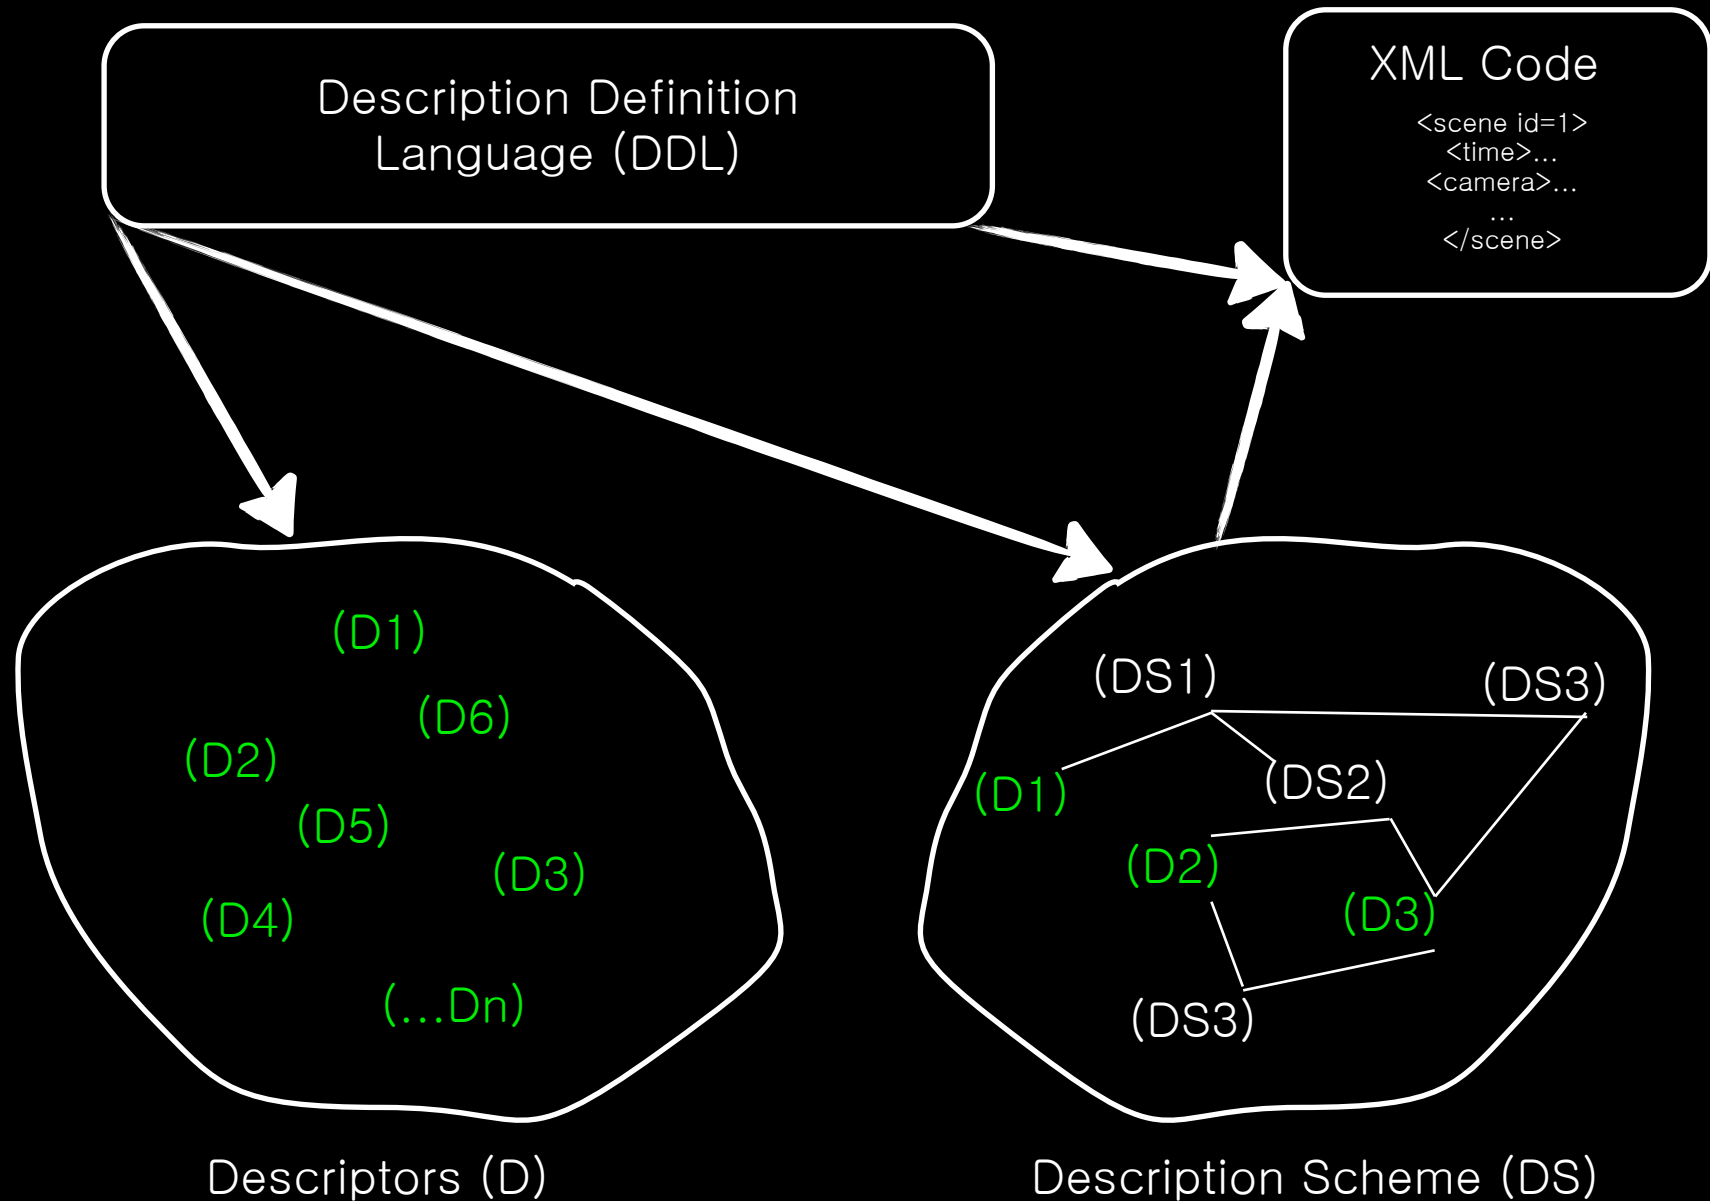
Description Definition Language (DDL)

XML Code

<scene id=1>
<time>...
<camera>...
...
</scene>

(D1)
(D6)
(D2)
(D5)
(D3)
(D4)
(...Dn)

Descriptors (D)

(DS1)
(DS3)
(D1)
(DS2)
(D2)
(D3)
(DS3)

Description Scheme (DS)